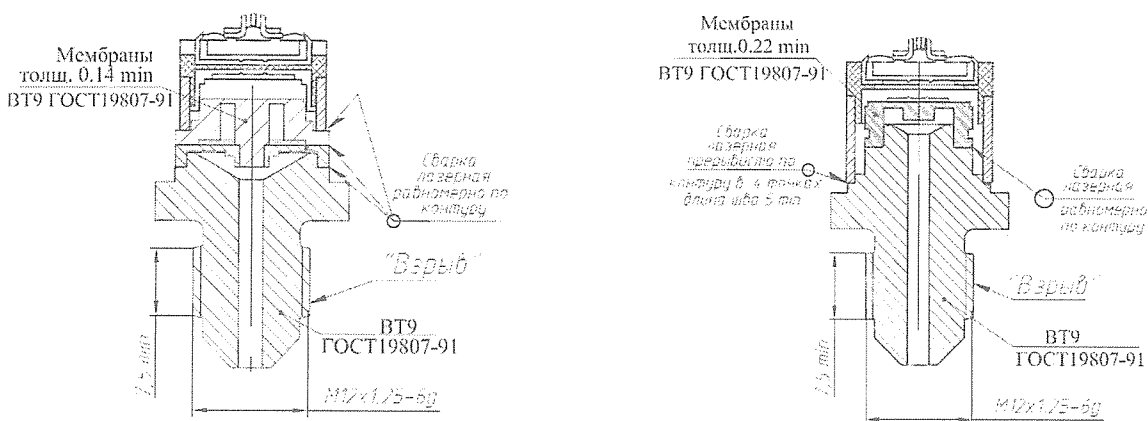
Мембраны толщ. 0.14 min ВТ9 ГОСТ19807-91

Сварка лазерная равномерно по контуру

"Взрыв"

ВТ9 ГОСТ19807-91

2,5 min

M12x1,75-6g

Мембраны толщ.0.22 min ВТ9 ГОСТ19807-91

Сварка лазерная прерывисто по контуру в 4 точках длина шва 5 mm

Сварка лазерная равномерно по контуру

"Взрыв"

ВТ9 ГОСТ19807-91

2,5 min

M12x1,75-6g